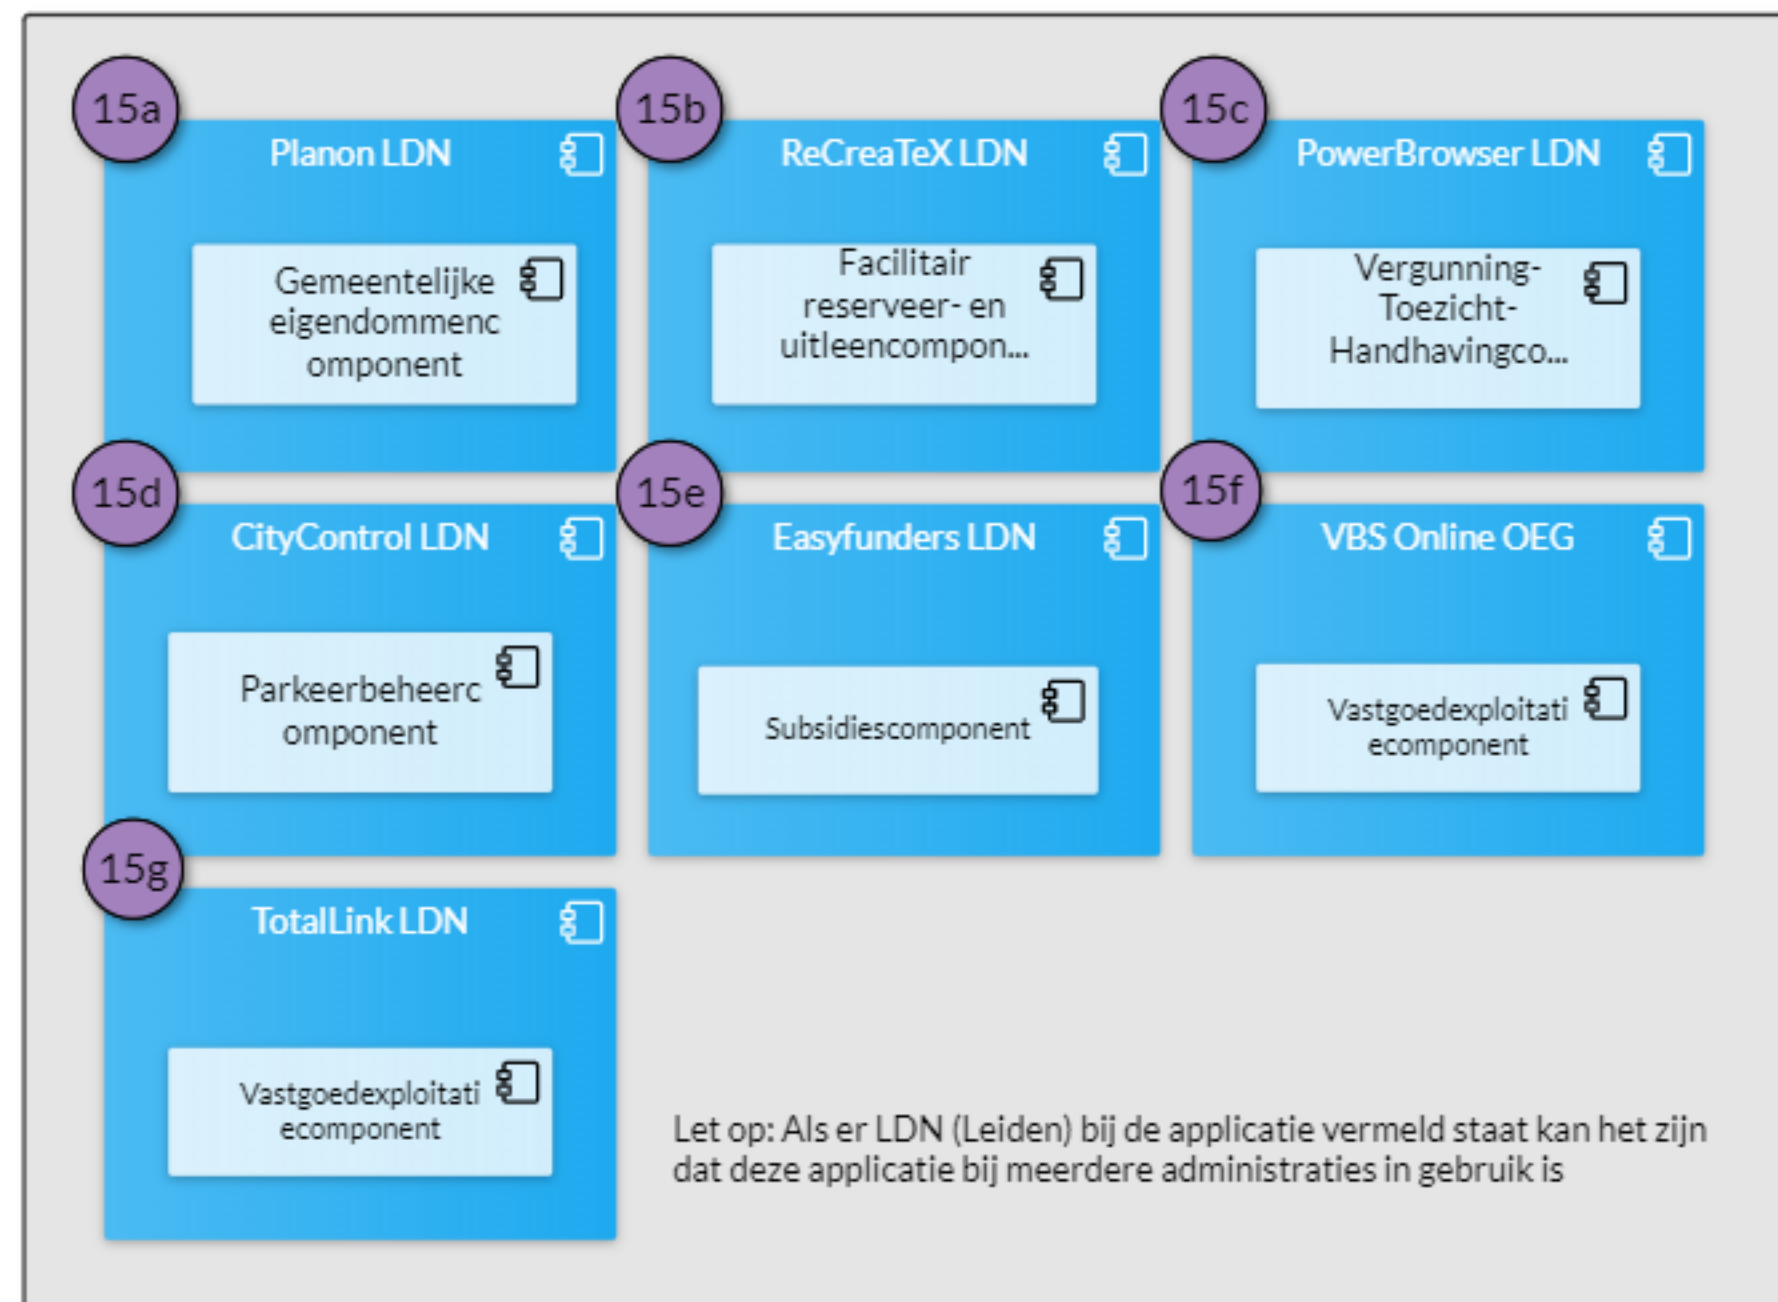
15a
Planon LDN
Gemeentelijke eigendommenc omponent

15b
ReCreaTeX LDN
Facilitair reserveer- en uitleencompon...

15c
PowerBrowser LDN
Vergunning-Toezicht-Handhavingco...

15d
CityControl LDN
Parkeerbeheerc omponent

15e
Easyfunders LDN
Subsidiescomponent

15f
VBS Online OEG
Vastgoedexploitati ecomponent

15g
TotalLink LDN
Vastgoedexploitati ecomponent

Let op: Als er LDN (Leiden) bij de applicatie vermeld staat kan het zijn dat deze applicatie bij meerdere administraties in gebruik is